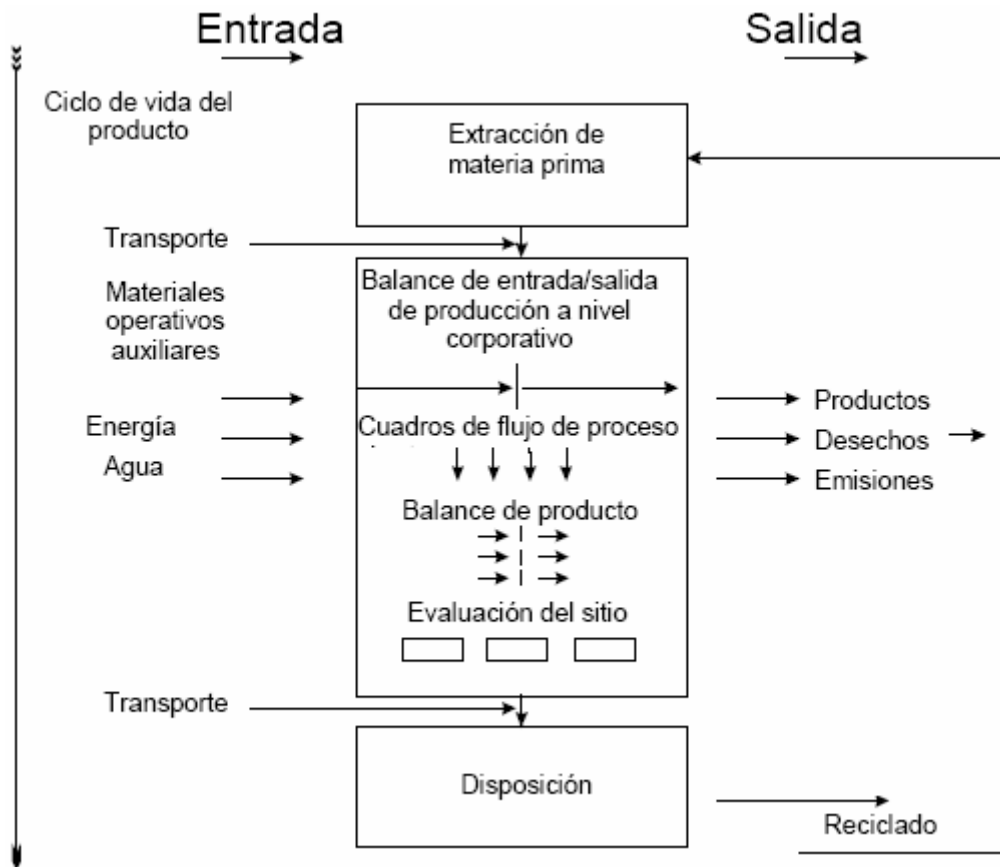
Entrada

Salida

Ciclo de vida del producto

Extracción de materia prima

Transporte

Materiales operativos auxiliares

Balance de entrada/salida de producción a nivel corporativo

Energía

Agua

Cuadros de flujo de proceso

Productos

Desechos

Emisiones

Balance de producto

Evaluación del sitio

Transporte

Disposición

Reciclado